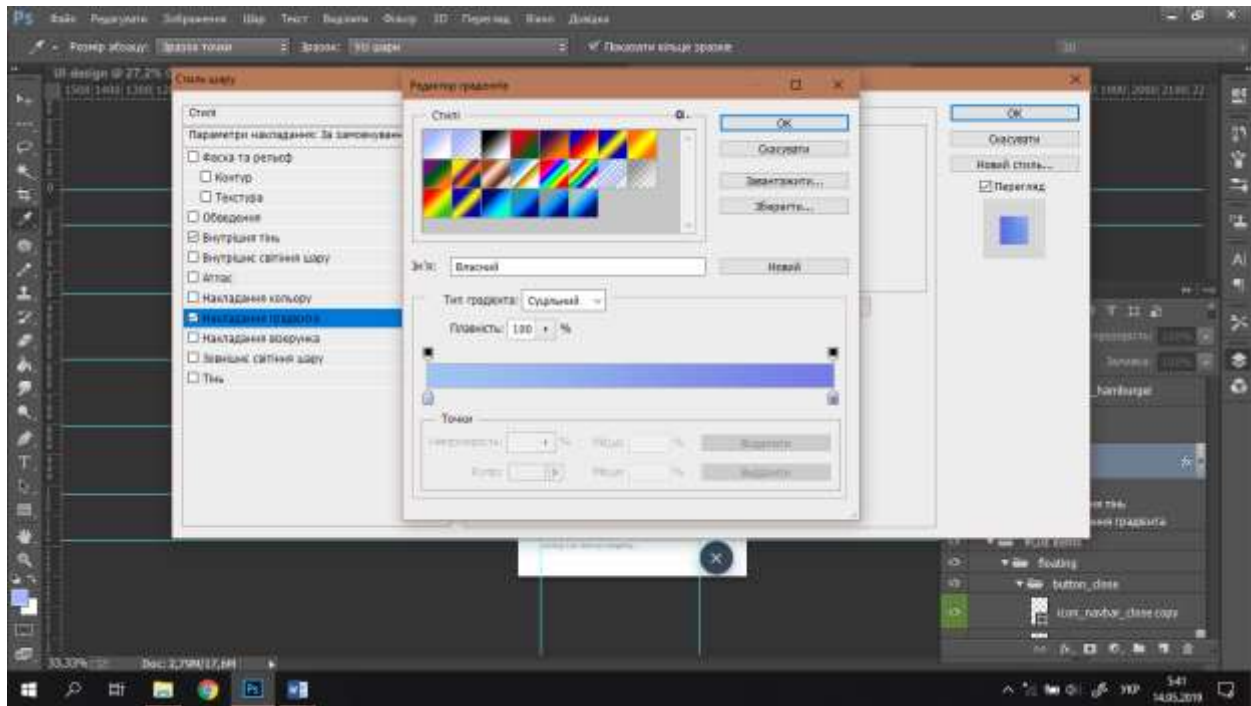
Ps Файл Редагувати Зображення Шар Текст Виділити Фільтр 3D Перегляд Вікно Довідка

Розмір зразку: Зразок точки Зразок: Усі шари Показати кільце зразків

UI design @ 27,2%

Стиль шару

Стилі
Параметри накладання: За замовчуванням
Фаска та рельєф
Контур
Текстура
Обведення
Внутрішня тінь
Внутрішнє світіння шару
Атлас
Накладання кольору
Накладання градієнта
Накладання візерунка
Зовнішнє світіння шару
Тінь

OK
Скасувати
Новий стиль...
Перегляд

Редактор градієнта

Стилі

OK
Скасувати
Завантажити...
Зберегти...

Ім'я: Власний
Новий

Тип градієнта: Суцільний
Плавність: 100 %

Точки
Непрозорість: %
Місце: %
Видалити
Колір:
Місце: %
Видалити

Hamburger
тінь
ння градієнта
floating
button_close
icon_navbar_close copy

33,33%
Doc: 2,79M/17,6M

УКР
5:41
14.05.2019